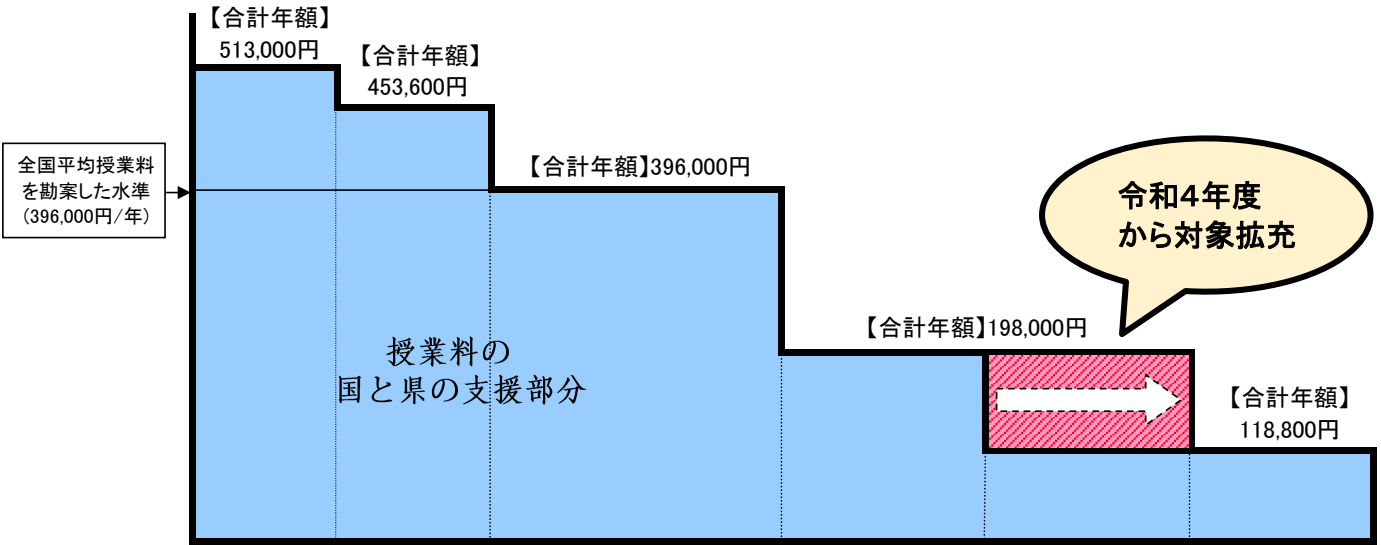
【合計年額】
513,000円

【合計年額】
453,600円

全国平均授業料を勘案した水準（396,000円/年）

【合計年額】396,000円

令和4年度から対象拡充

【合計年額】198,000円

授業料の
国と県の支援部分

【合計年額】
118,800円